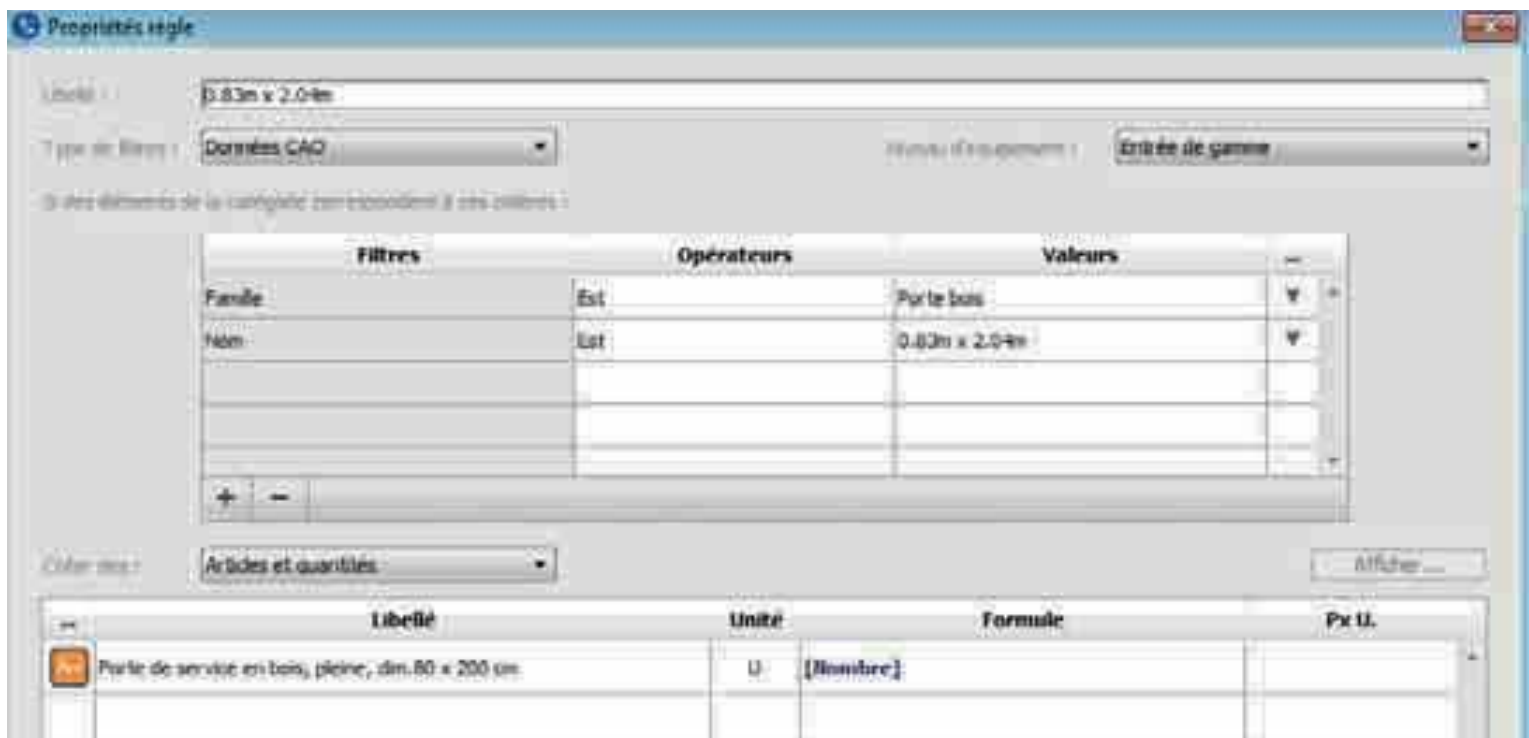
Propriétés règle

Libellé : 0.83m x 2.04m

Type de filtres : Données CAO

Niveau d'équipement : Entrée de gamme

Si des éléments de la maquette correspondent à ces critères :

| Filtres | Opérateurs | Valeurs |
|---|---|---|
| Famille | Est | Porte bois |
| Nom | Est | 0.83m x 2.04m |
| | | |
| | | |

+ −

Créer des : Articles et quantités

Afficher...

| Libellé | Unité | Formule | Px U. |
|---|---|---|---|
| Porte de service en bois, pleine, dim.80 x 200 cm | U | [Nombre] | |
| | | | |